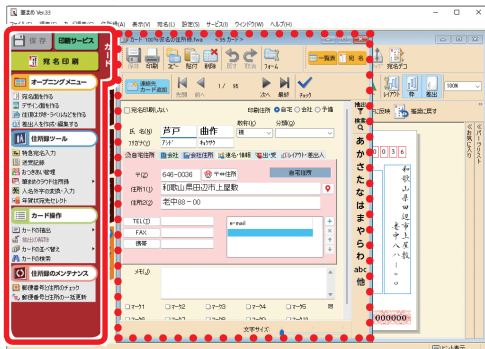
筆まめ Ver.33

ファイル(F) 編集(E) 表示(V) 用紙(Y) 設定(S) サービス(T) ウィンドウ(W) ヘルプ(H)

保存
印刷サービス
宛名印刷

オープニングメニュー
宛名面を作る
デザイン面を作る
住所録を作る・ファイルなどを作る
宛名ラベルを作る・編集する

住所録ツール
特殊宛名入力
送受記録
おつきあい管理
喪中はがきの送付管理
人名外字の変換・入力
年賀状宛先セット

カード操作
カードの追加
カードの削除
カードの並べ替え
カードの検索

住所録のメンテナンス
郵便番号住所のチェック
郵便番号住所の一括更新

カード - 100%の住所録.fme

上書き 印刷 全一 前行 削除 元に戻す やり直し フォーム

連絡先カード追加

先頭 前へ 1 / 55 次へ 最終 チェック

一覧表 宛名

宛名印刷しない
印刷住所 自宅 会社 予備

氏名(姓) 芦戸 曲作
フリガナ(セイ) アシド キョクサク
敬称(1) 様
分類(2)

自宅住所 会社 会社住所 連名・情報 送・受 レイアウト・差出人

〒 646-0036 〒→住所 自宅住所
住所(1) 和歌山県田辺市上屋敷
住所(2) 老中町 22

TEL
FAX
携帯
e-mail

メモ

マーク1 マーク2 マーク3 マーク4 マーク5 マーク6

文字サイズ

宛名デコ
レイアウト 枠 差出

100%

検索
あ か さ た な は ま や ら わ abc 他

左回転 宛面に戻す

レイアウトリスト

和歌山県田辺市上屋敷
老中町二十二
芦戸曲作様

6460036